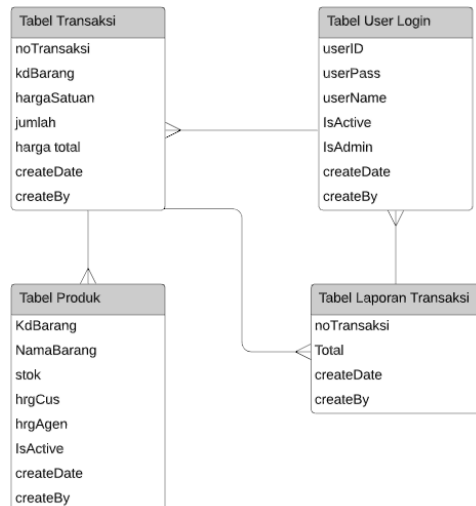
Tabel Transaksi
noTransaksi
kdBarang
hargaSatuan
jumlah
harga total
createDate
createBy

Tabel User Login
userID
userPass
userName
IsActive
IsAdmin
createDate
createBy

Tabel Produk
KdBarang
NamaBarang
stok
hrgCus
hrgAgen
IsActive
createDate
createBy

Tabel Laporan Transaksi
noTransaksi
Total
createDate
createBy